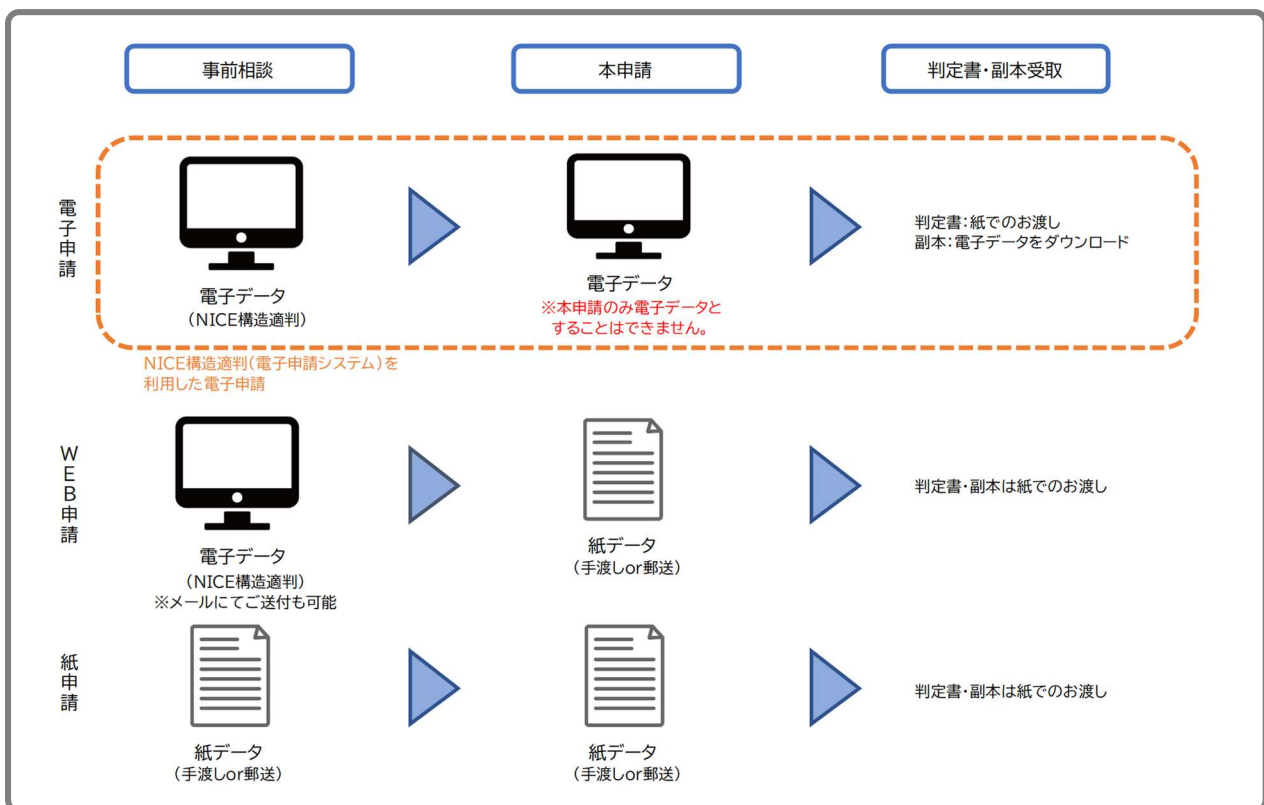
事前相談

本申請

判定書・副本受取

電子申請

電子データ
（NICE構造適判）

電子データ
※本申請のみ電子データとすることはできません。

判定書：紙でのお渡し
副本：電子データをダウンロード

NICE構造適判（電子申請システム）を利用した電子申請

WEB申請

電子データ
（NICE構造適判）
※メールにてご送付も可能

紙データ
（手渡しor郵送）

判定書・副本は紙でのお渡し

紙申請

紙データ
（手渡しor郵送）

紙データ
（手渡しor郵送）

判定書・副本は紙でのお渡し